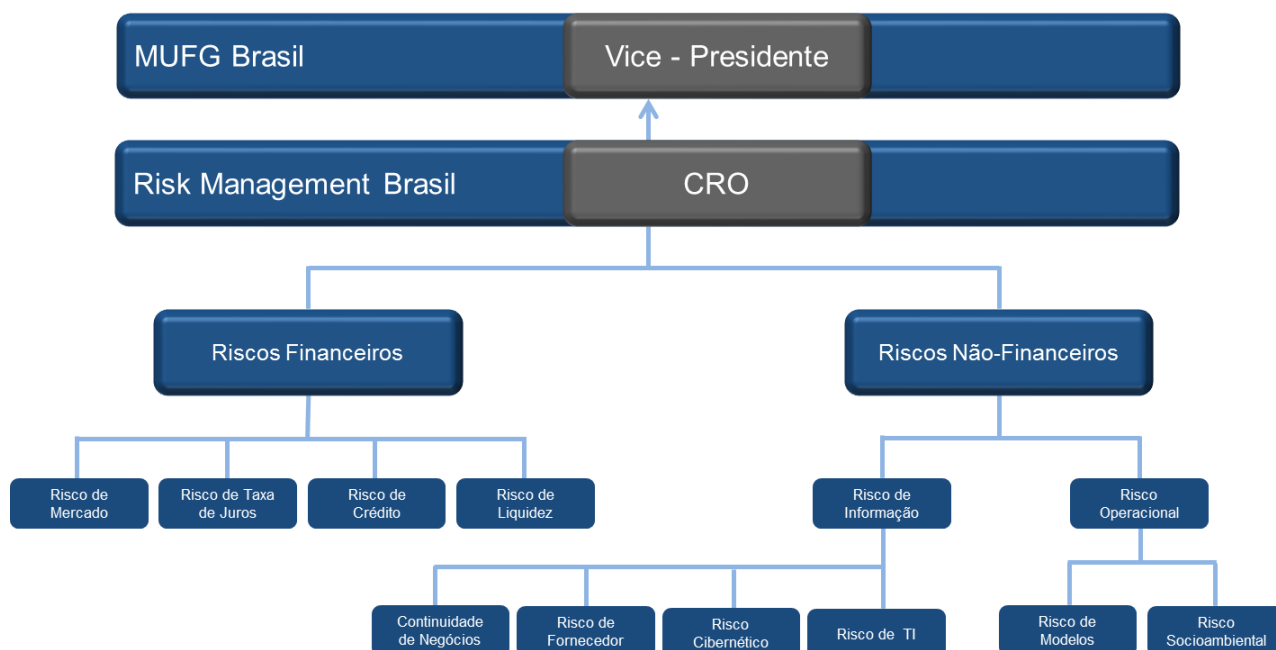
MUFG Brasil
Vice - Presidente
Risk Management Brasil
CRO
Riscos Financeiros
Riscos Não-Financeiros
Risco de Mercado
Risco de Taxa de Juros
Risco de Crédito
Risco de Liquidez
Risco de Informação
Risco Operacional
Continuidade de Negócios
Risco de Fornecedor
Risco Cibernético
Risco de TI
Risco de Modelos
Risco Socioambiental